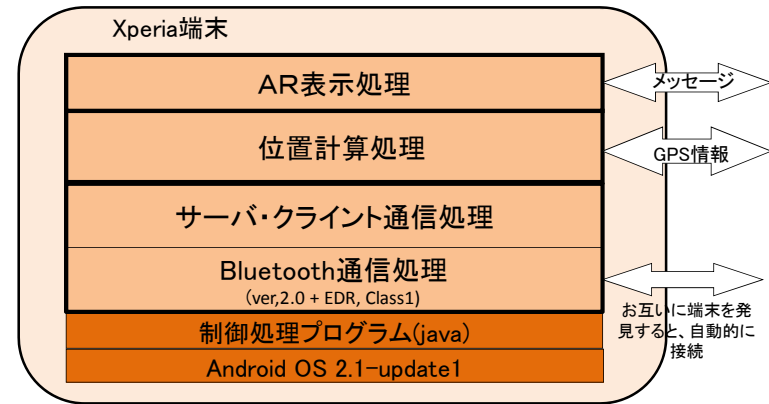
Xperia端末

AR表示処理

位置計算処理

サーバ・クライント通信処理

Bluetooth通信処理
(ver,2.0 + EDR, Class1)

制御処理プログラム(java)

Android OS 2.1-update1

メッセージ

GPS情報

お互いに端末を発見すると、自動的に接続